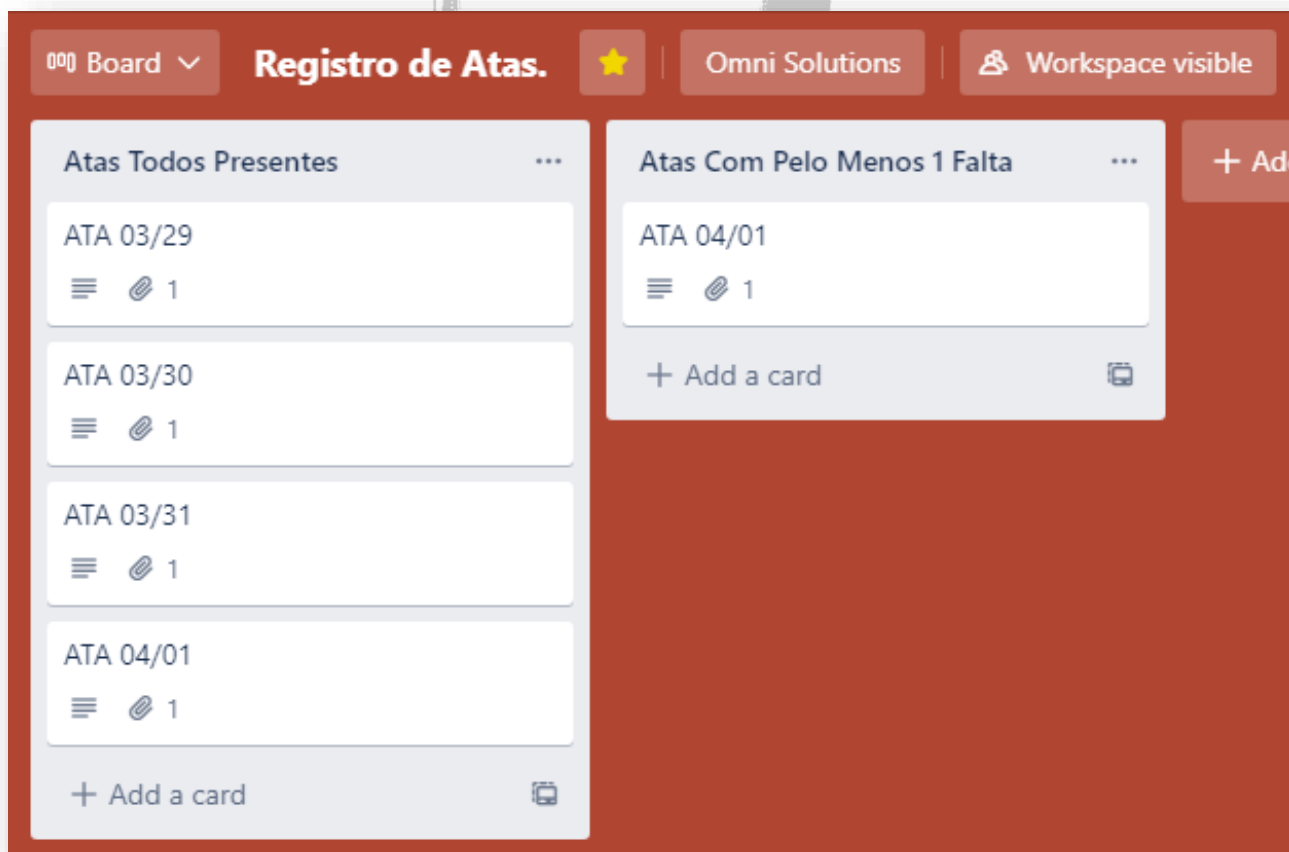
Board Registro de Atas. Omni Solutions Workspace visible

Atas Todos Presentes ...

ATA 03/29
1

ATA 03/30
1

ATA 03/31
1

ATA 04/01
1

+ Add a card

Atas Com Pelo Menos 1 Falta ...

ATA 04/01
1

+ Add a card

+ Ad